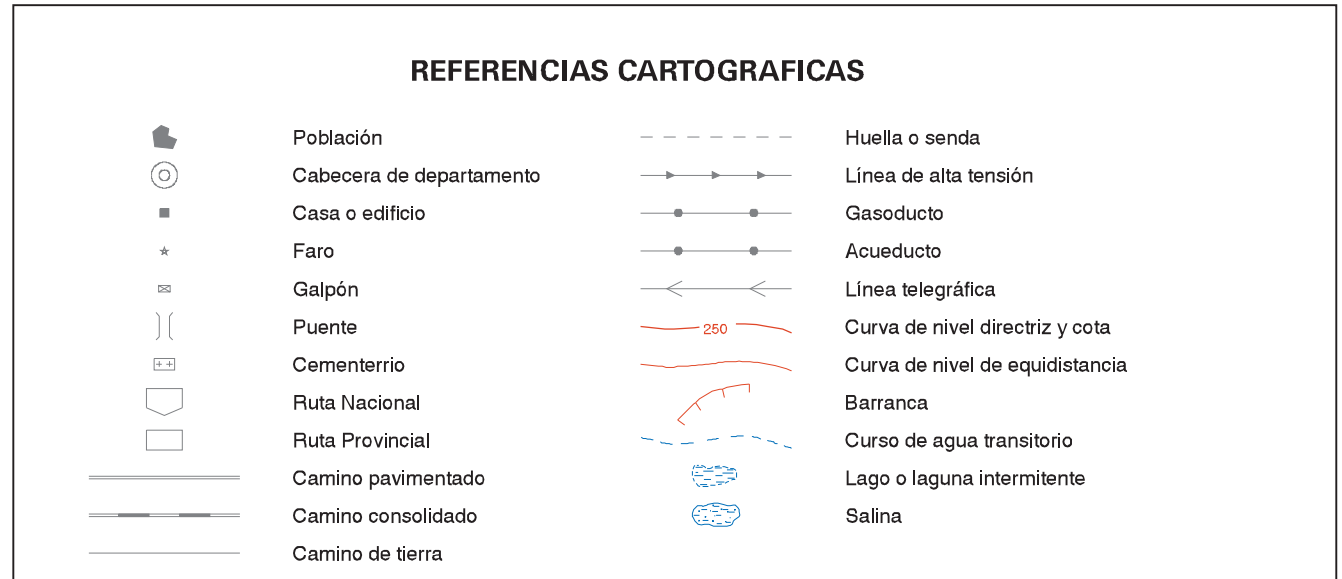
REFERENCIAS CARTOGRAFICAS

Población
Cabecera de departamento
Casa o edificio
Faro
Galpón
Puente
Cementerrio
Ruta Nacional
Ruta Provincial
Camino pavimentado
Camino consolidado
Camino de tierra

Huella o senda
Línea de alta tensión
Gasoducto
Acueducto
Línea telegráfica
250 Curva de nivel directriz y cota
Curva de nivel de equidistancia
Barranca
Curso de agua transitorio
Lago o laguna intermitente
Salina